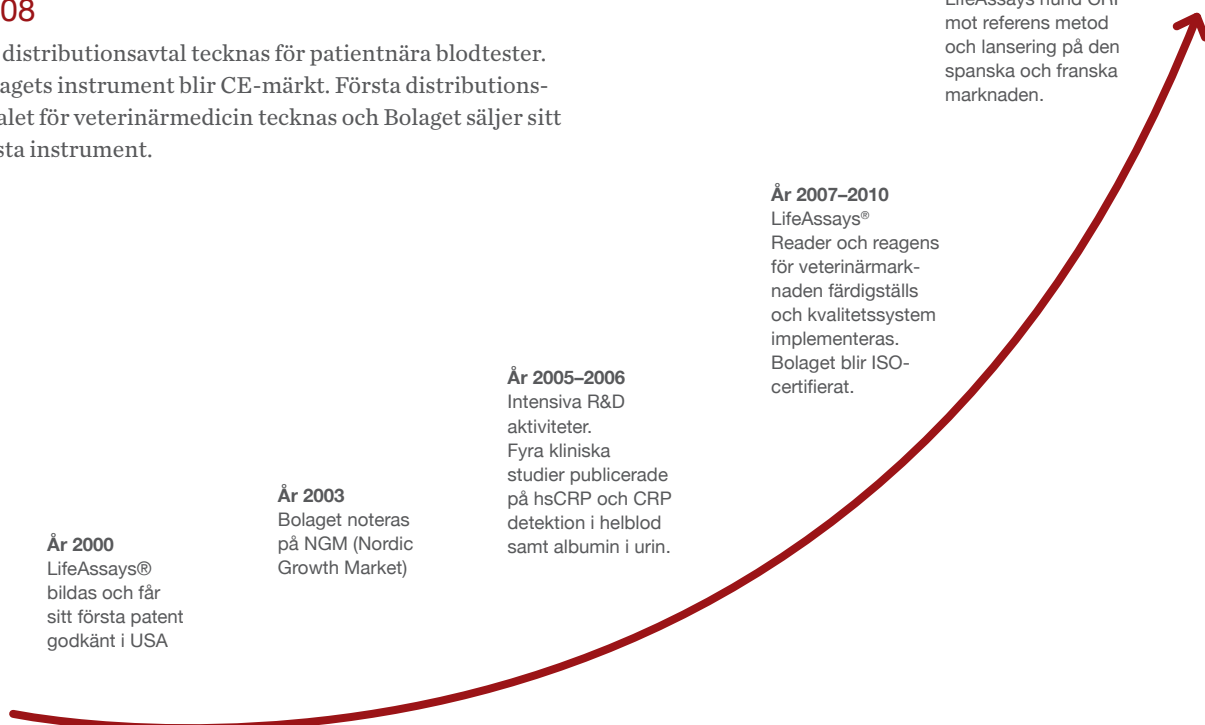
08

distributionsavtal tecknas för patientnära blodtester. agets instrument blir CE-märkt. Första distributionsalet för veterinärmedicin tecknas och Bolaget säljer sitt sta instrument.

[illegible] mot referens metod och lansering på den spanska och franska marknaden.

**År 2007–2010**
LifeAssays® Reader och reagens för veterinärmarknaden färdigställs och kvalitetssystem implementeras. Bolaget blir ISO-certifierat.

**År 2005–2006**
Intensiva R&D aktiviteter. Fyra kliniska studier publicerade på hsCRP och CRP detektion i helblod samt albumin i urin.

**År 2003**
Bolaget noteras på NGM (Nordic Growth Market)

**År 2000**
LifeAssays® bildas och får sitt första patent godkänt i USA